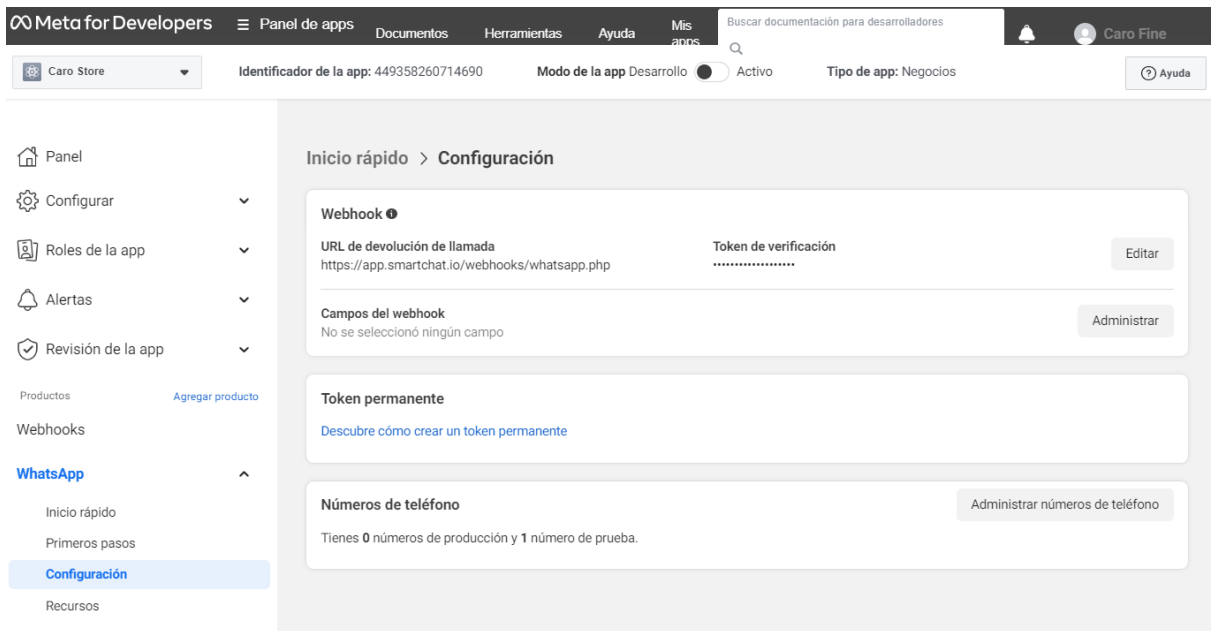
Meta for Developers
Panel de apps
Documentos
Herramientas
Ayuda
Mis apps
Buscar documentación para desarrolladores
Caro Fine

Caro Store
Identificador de la app: 449358260714690
Modo de la app Desarrollo
Activo
Tipo de app: Negocios
Ayuda

Panel
Configurar
Roles de la app
Alertas
Revisión de la app
Productos
Agregar producto
Webhooks
WhatsApp
Inicio rápido
Primeros pasos
Configuración
Recursos

Inicio rápido > Configuración

Webhook
URL de devolución de llamada
https://app.smartchat.io/webhooks/whatsapp.php
Token de verificación
••••••••••••••••••••
Editar
Campos del webhook
No se seleccionó ningún campo
Administrar

Token permanente
Descubre cómo crear un token permanente

Números de teléfono
Administrar números de teléfono
Tienes 0 números de producción y 1 número de prueba.